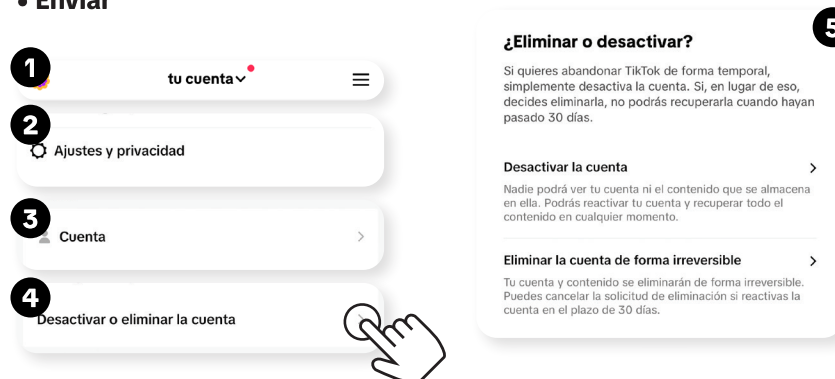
• Enviar

1
tu cuenta

2
Ajustes y privacidad

3
Cuenta

4
Desactivar o eliminar la cuenta

5
¿Eliminar o desactivar?

Si quieres abandonar TikTok de forma temporal, simplemente desactiva la cuenta. Si, en lugar de eso, decides eliminarla, no podrás recuperarla cuando hayan pasado 30 días.

Desactivar la cuenta

Nadie podrá ver tu cuenta ni el contenido que se almacena en ella. Podrás reactivar tu cuenta y recuperar todo el contenido en cualquier momento.

Eliminar la cuenta de forma irreversible

Tu cuenta y contenido se eliminarán de forma irreversible. Puedes cancelar la solicitud de eliminación si reactivas la cuenta en el plazo de 30 días.